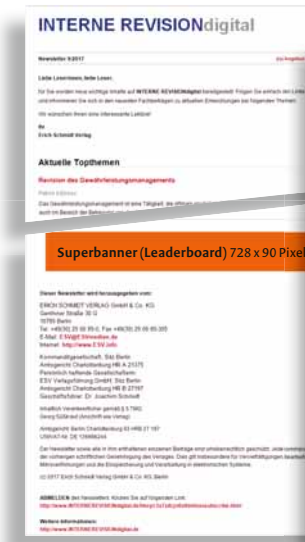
INTERNE REVISIONdigital

Newsletter 9/2017

Liebe Leserinnen, liebe Leser,

für Sie wurden neue wichtige Inhalte auf INTERNE REVISIONdigital bereitgestellt. Folgen Sie einfach den Links und informieren Sie sich in den neuesten Fachbeiträgen zu aktuellen Entwicklungen bei folgenden Themen.

Wir wünschen Ihnen eine interessante Lektüre!

Ihr
Erich Schmidt Verlag

Aktuelle Topthemen

Revision des Gewährleistungsmanagements

Superbanner (Leaderboard) 728 x 90 Pixel

Dieser Newsletter wird herausgegeben vom:

ERICH SCHMIDT VERLAG GmbH & Co. KG
Genthiner Straße 30 G
10785 Berlin
Tel. +49(30) 25 00 85-0, Fax +49(30) 25 00 85-305
E-Mail: ESV@ESVmedien.de
Internet: http://www.ESV.info

Kommanditgesellschaft, Sitz Berlin
Amtsgericht Charlottenburg HRA 21375
Persönlich haftende Gesellschafterin:
ESV Verlagsführung GmbH, Sitz Berlin
Amtsgericht Charlottenburg HRB 27197
Geschäftsführer: Dr. Joachim Schmidt

Inhaltlich Verantwortlicher gemäß § 5 TMG:
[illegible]

Amtsgericht Berlin Charlottenburg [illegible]
USt-IdNr DE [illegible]

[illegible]

(c) 2017 Erich Schmidt Verlag GmbH & Co. KG, Berlin

ABMELDEN des Newsletters: Klicken Sie auf folgenden Link:
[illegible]

Weitere Informationen:
http://www.INTERNEREVISIONdigital.de